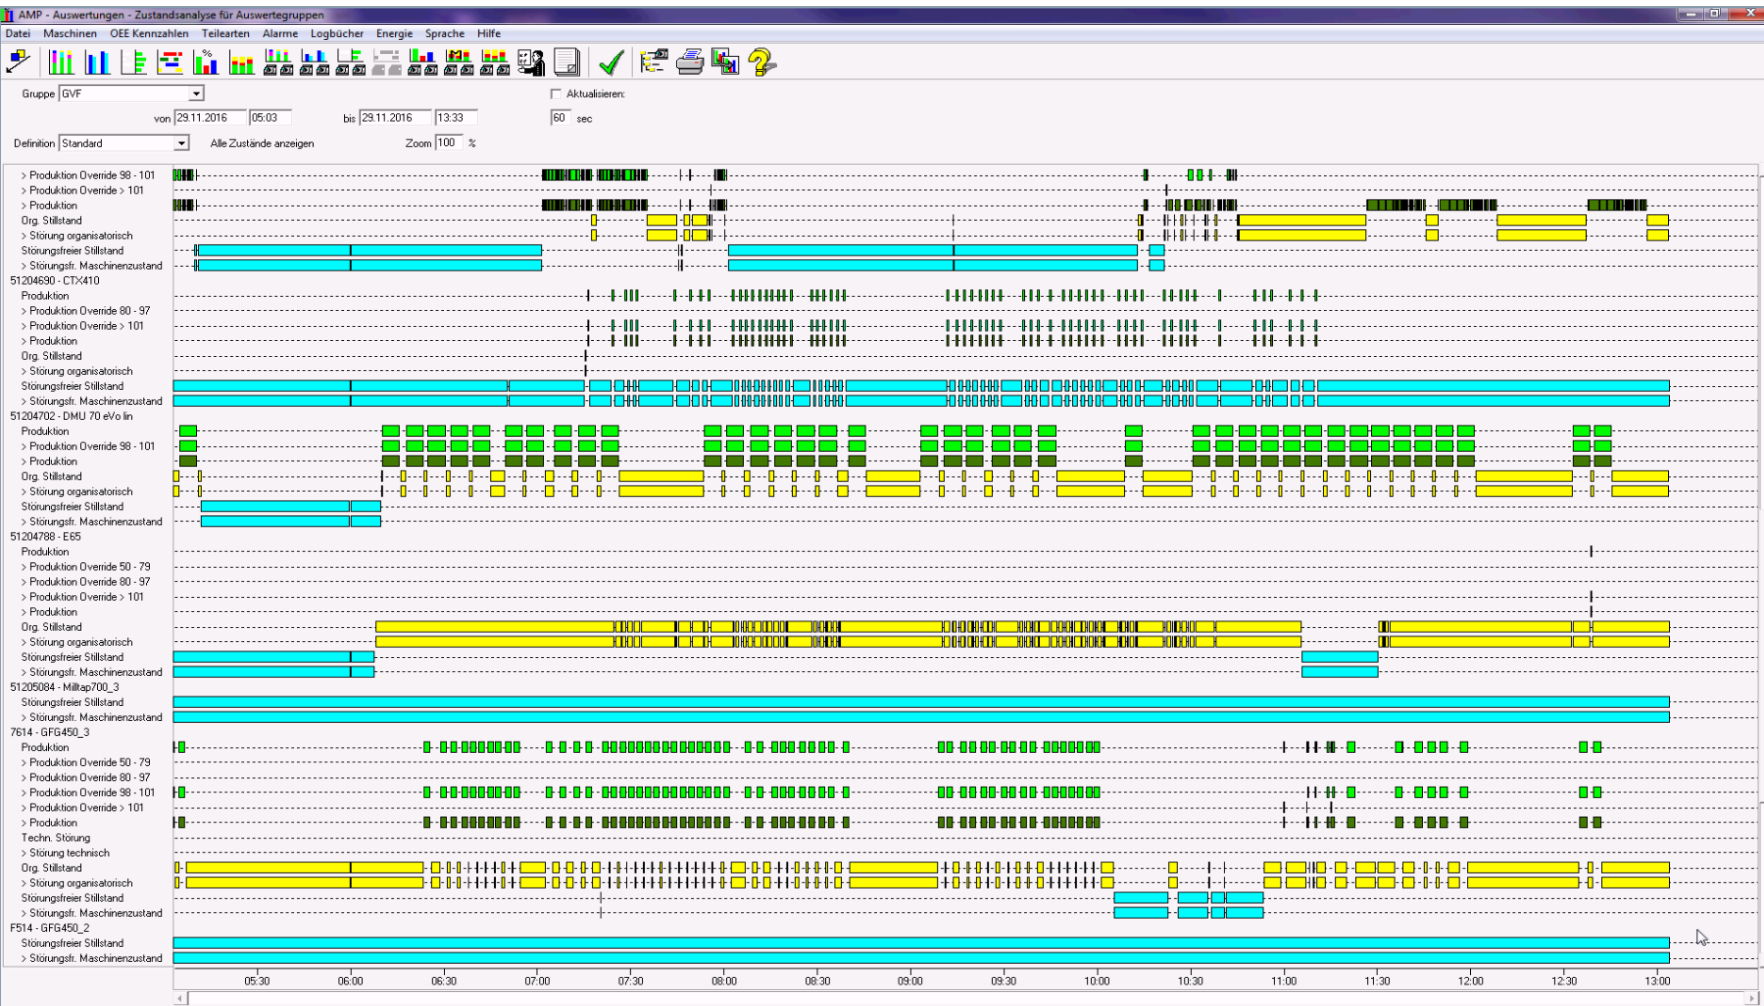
AMP - Auswertungen - Zustandsanalyse für Auswertegruppen

Datei Maschinen OEE Kennzahlen Teilearten Alarme Logbücher Energie Sprache Hilfe

Gruppe GVF
Aktualisieren:
von 29.11.2016 05:03 bis 29.11.2016 13:33
60 sec
Definition Standard
Alle Zustände anzeigen
Zoom 100 %

> Produktion Override 98 - 101
> Produktion Override > 101
> Produktion
Org. Stillstand
> Störung organisatorisch
Störungsfreier Stillstand
> Störungsfr. Maschinenzustand
51204690 - CTX410
Produktion
> Produktion Override 80 - 97
> Produktion Override > 101
> Produktion
Org. Stillstand
> Störung organisatorisch
Störungsfreier Stillstand
> Störungsfr. Maschinenzustand
51204702 - DMU 70 eVo lin
Produktion
> Produktion Override 98 - 101
> Produktion
Org. Stillstand
> Störung organisatorisch
Störungsfreier Stillstand
> Störungsfr. Maschinenzustand
51204788 - E65
Produktion
> Produktion Override 50 - 79
> Produktion Override 80 - 97
> Produktion Override > 101
> Produktion
Org. Stillstand
> Störung organisatorisch
Störungsfreier Stillstand
> Störungsfr. Maschinenzustand
51205084 - Milltap700_3
Störungsfreier Stillstand
> Störungsfr. Maschinenzustand
7614 - GFG450_3
Produktion
> Produktion Override 50 - 79
> Produktion Override 80 - 97
> Produktion Override 98 - 101
> Produktion Override > 101
> Produktion
Techn. Störung
> Störung technisch
Org. Stillstand
> Störung organisatorisch
Störungsfreier Stillstand
> Störungsfr. Maschinenzustand
F514 - GFG450_2
Störungsfreier Stillstand
> Störungsfr. Maschinenzustand

05:30 06:00 06:30 07:00 07:30 08:00 08:30 09:00 09:30 10:00 10:30 11:00 11:30 12:00 12:30 13:00